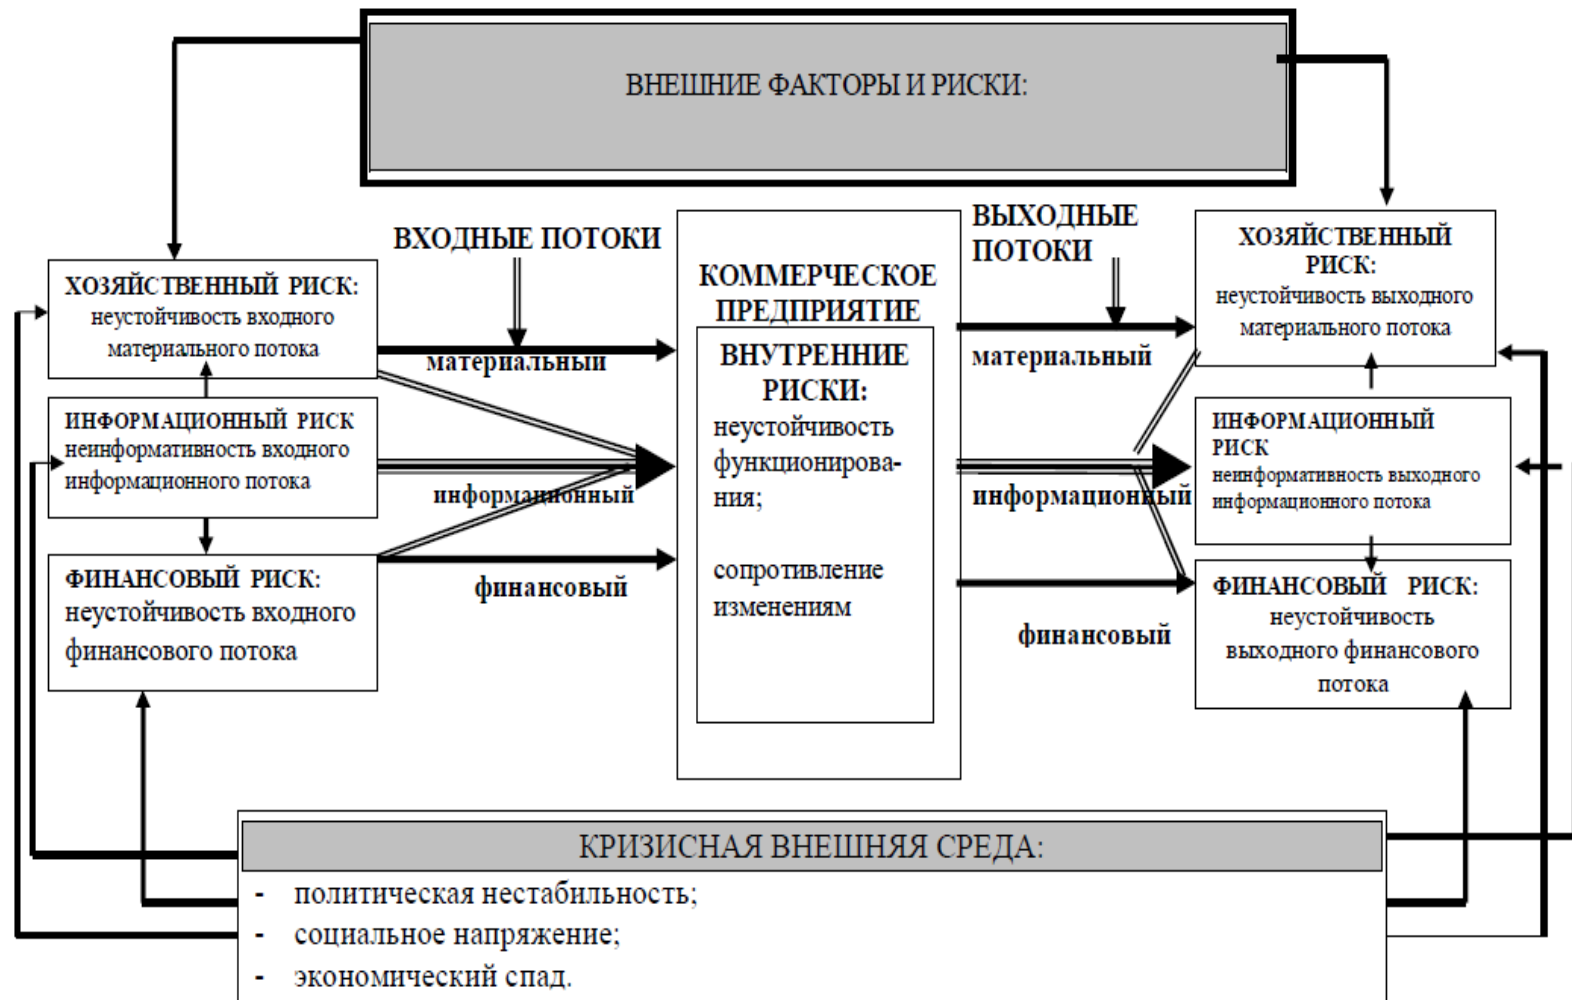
ВНЕШНИЕ ФАКТОРЫ И РИСКИ:

ВХОДНЫЕ ПОТОКИ

ХОЗЯЙСТВЕННЫЙ РИСК: неустойчивость входного материального потока

ИНФОРМАЦИОННЫЙ РИСК неинформативность входного информационного потока

ФИНАНСОВЫЙ РИСК: неустойчивость входного финансового потока

материальный

информационный

финансовый

КОММЕРЧЕСКОЕ ПРЕДПРИЯТИЕ

ВНУТРЕННИЕ РИСКИ: неустойчивость функционирования; сопротивление изменениям

ВЫХОДНЫЕ ПОТОКИ

материальный

информационный

финансовый

ХОЗЯЙСТВЕННЫЙ РИСК: неустойчивость выходного материального потока

ИНФОРМАЦИОННЫЙ РИСК неинформативность выходного информационного потока

ФИНАНСОВЫЙ РИСК: неустойчивость выходного финансового потока

КРИЗИСНАЯ ВНЕШНЯЯ СРЕДА:
- политическая нестабильность;
- социальное напряжение;
- экономический спад.